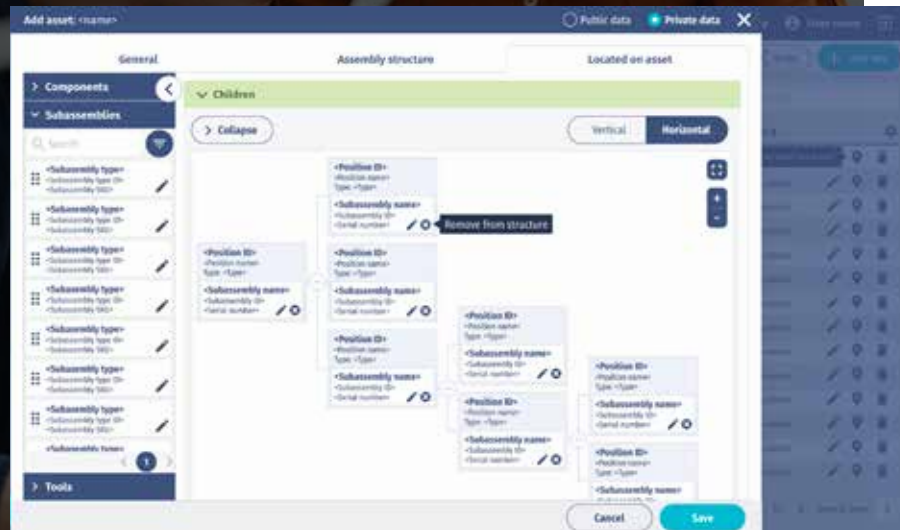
Add asset: <name>

Public data Private data

General

Assembly structure

Located on asset

Components

Subassemblies

Search

<Subassembly type>
<Subassembly type ID>
<Subassembly SKU>

<Subassembly type>
<Subassembly type ID>
<Subassembly SKU>

<Subassembly type>
<Subassembly type ID>
<Subassembly SKU>

<Subassembly type>
<Subassembly type ID>
<Subassembly SKU>

<Subassembly type>
<Subassembly type ID>
<Subassembly SKU>

<Subassembly type>
<Subassembly type ID>
<Subassembly SKU>

<Subassembly type>
<Subassembly type ID>
<Subassembly SKU>

<Subassembly type>

1

Tools

Children

Collapse

Vertical Horizontal

<Position ID>
<Position name>
Type: <Type>
<Subassembly name>
<Subassembly ID>
<Serial number>

<Position ID>
<Position name>
Type: <Type>
<Subassembly name>
<Subassembly ID>
<Serial number>

Remove from structure

<Position ID>
<Position name>
Type: <Type>
<Subassembly name>
<Subassembly ID>
<Serial number>

<Position ID>
<Position name>
Type: <Type>
<Subassembly name>
<Subassembly ID>
<Serial number>

<Position ID>
<Position name>
Type: <Type>
<Subassembly name>
<Subassembly ID>
<Serial number>

<Position ID>
<Position name>
Type: <Type>
<Subassembly name>
<Subassembly ID>
<Serial number>

<Position ID>
<Position name>
Type: <Type>
<Subassembly name>
<Subassembly ID>
<Serial number>

<Position ID>
<Position name>
Type: <Type>
<Subassembly name>

Cancel

Save